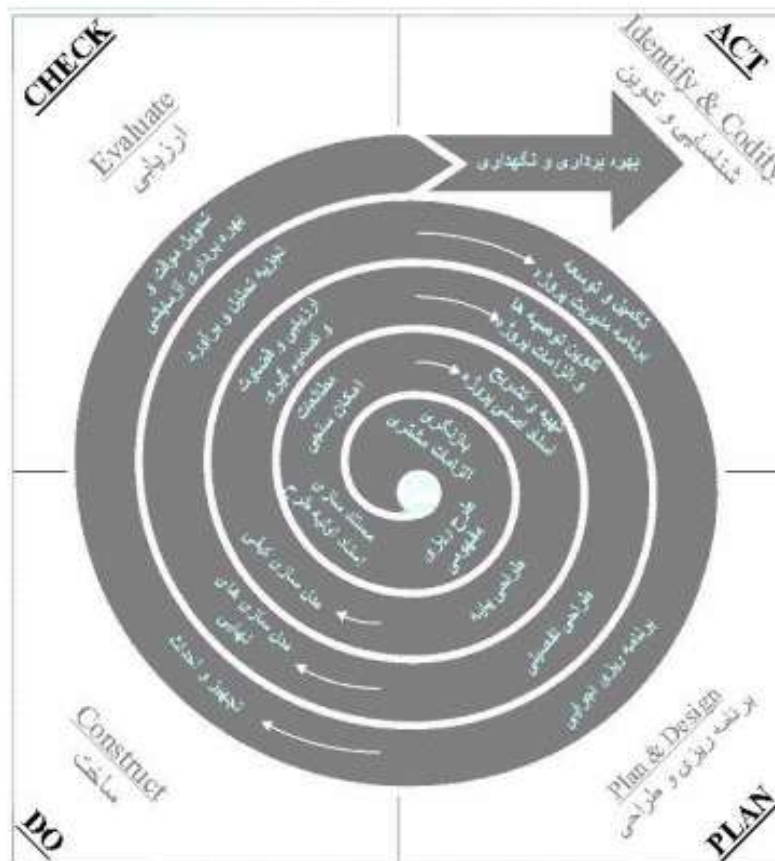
CHECK

Evaluate
ارزیابی

ACT

Identify & Codify
شناسایی و تدوین

بهره برداری و نگهداری

تکمیل و توسعه
برنامه مدیریت پروژه

تکوین توصیه ها
و الزامات پروژه

تهیه و تشریح
اسناد اساسی پروژه

بازنگری
الزامات مشتری

طرح ریزی
مفهومی

طراحی اولیه

طراحی تفصیلی

برنامه ریزی اجرایی

تحویل موقت و
بهره برداری آزمایشی

تجزیه تحلیل و برآورد

ارزیابی و تصمیم
و تصمیم گیری

مطالعات
امکان سنجی

مستند سازی
اسناد اولیه طرح

مدل سازی کیفی

مدل سازی کمی
نهایی

تجهیز و احداث

Construct
ساخت

DO

Plan & Design
برنامه ریزی و طراحی

PLAN